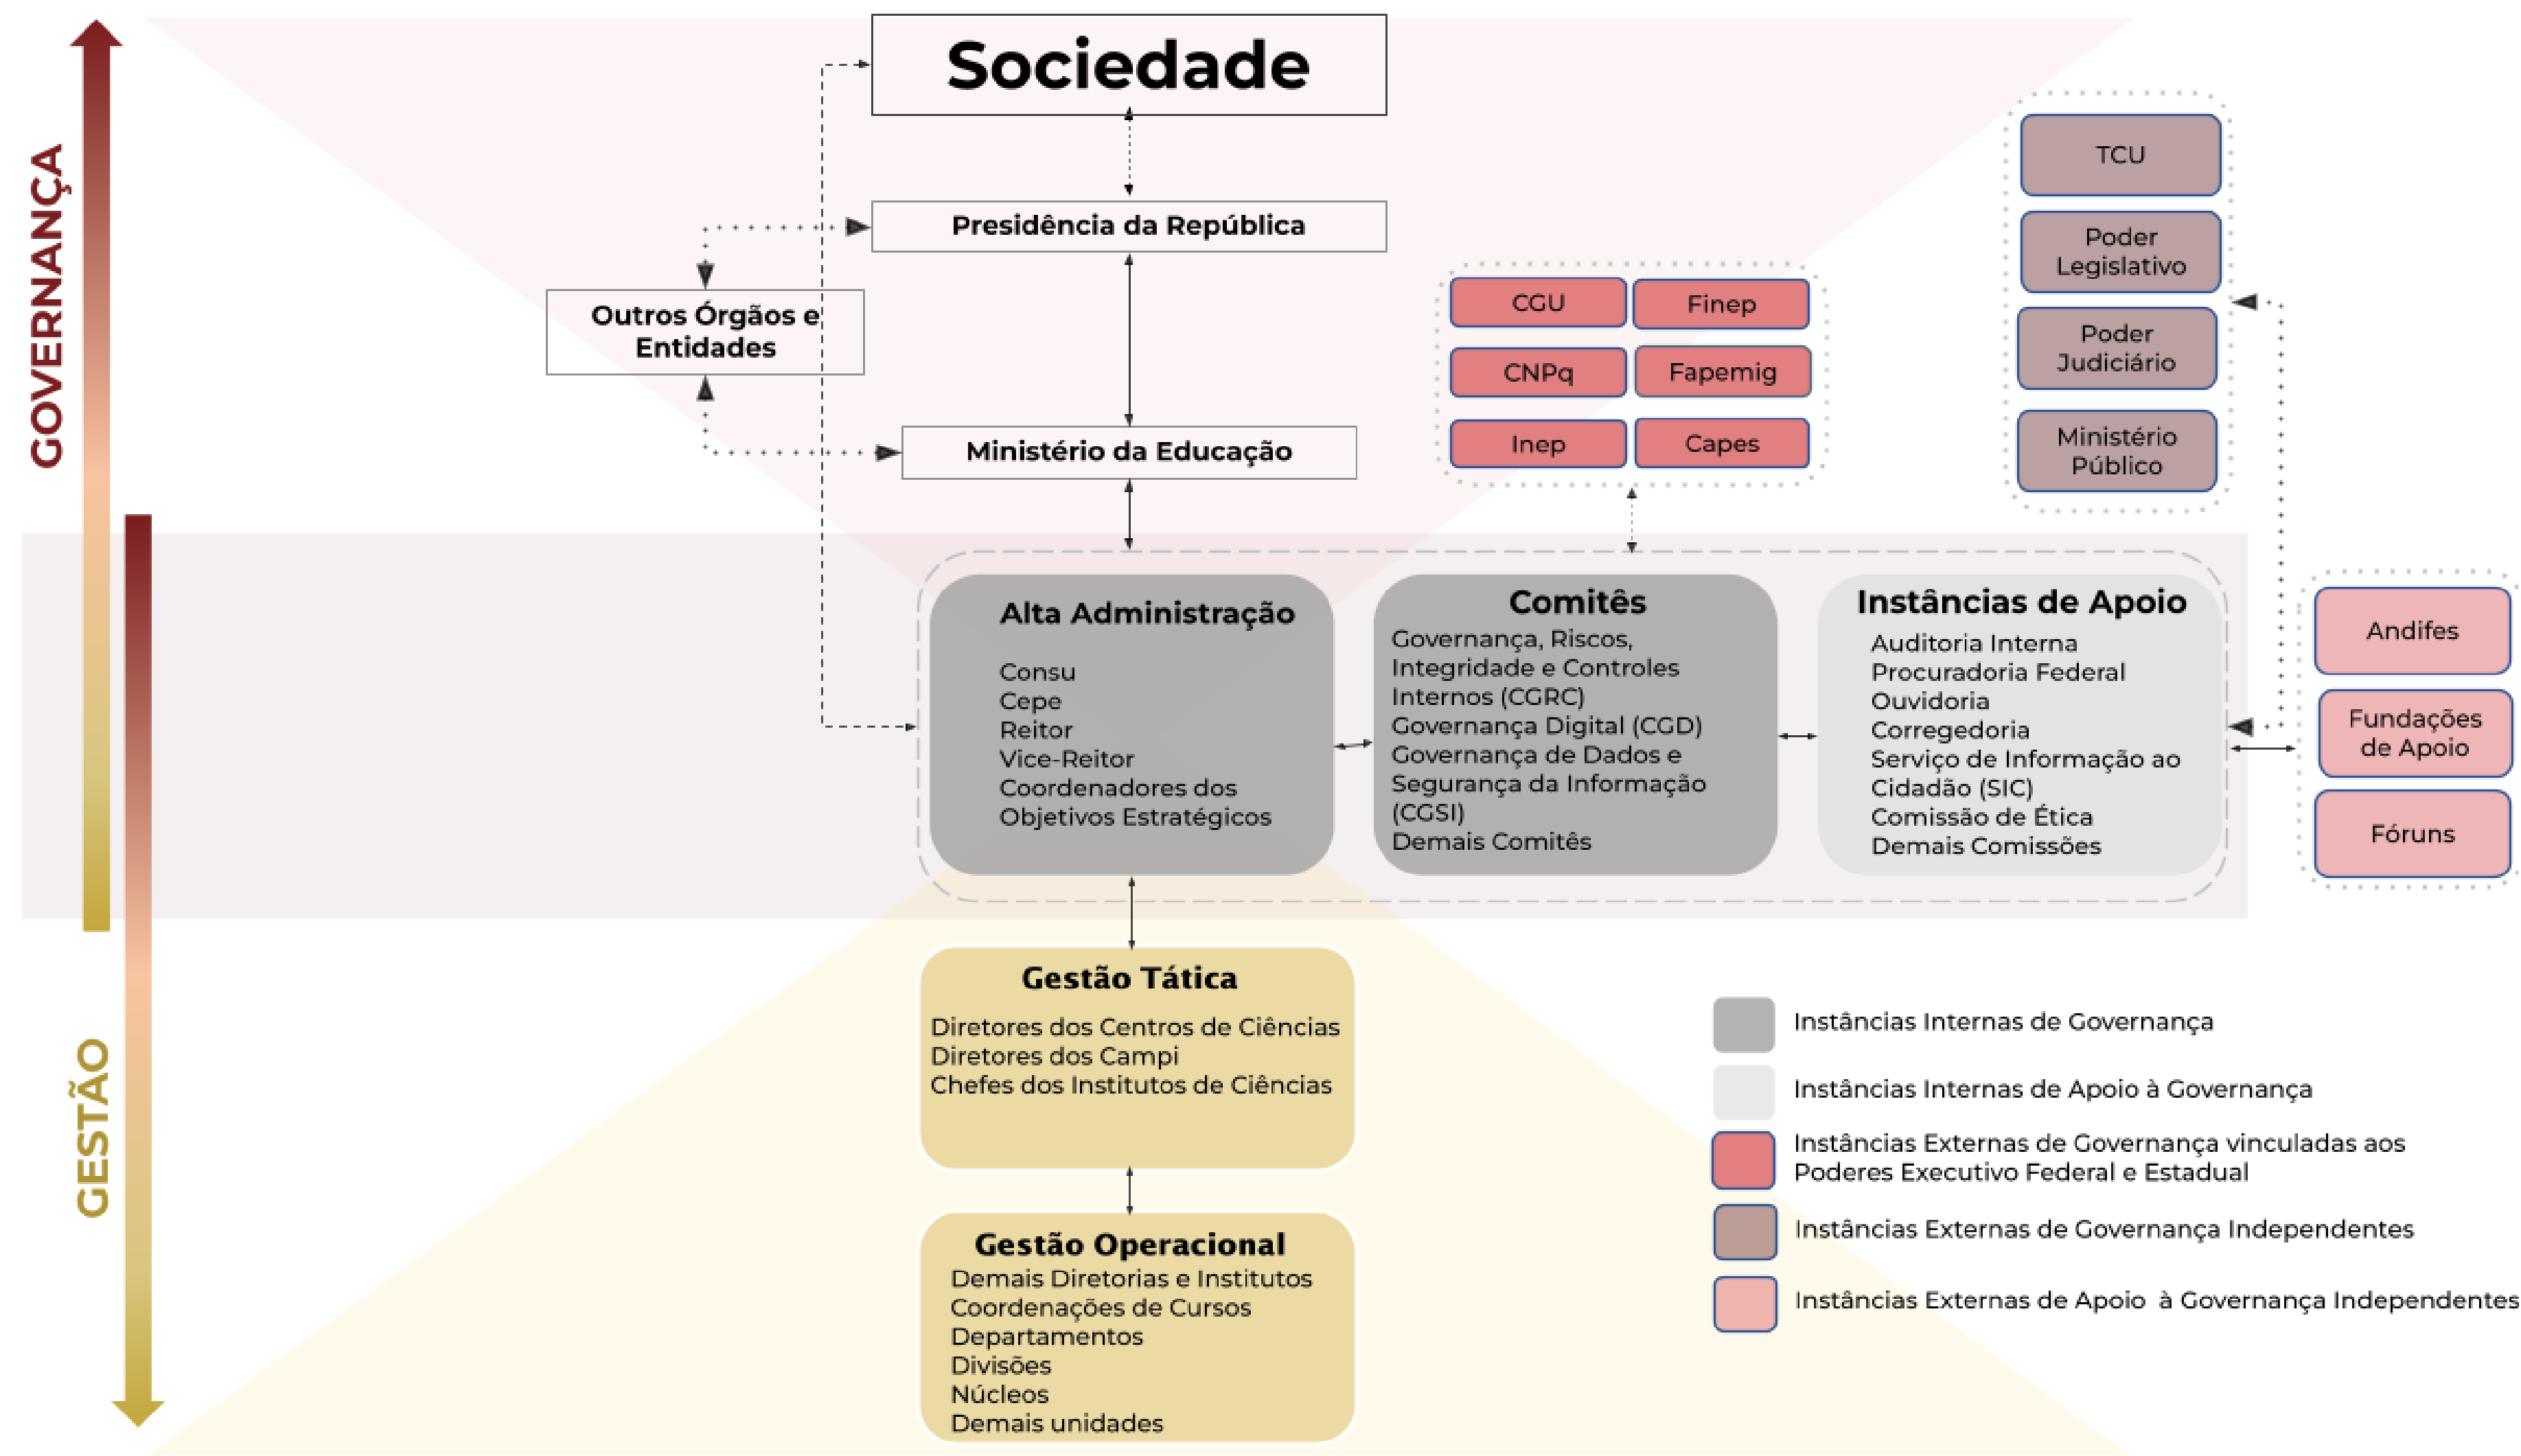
GOVERNANÇA

GESTÃO

Sociedade

Presidência da República

Outros Órgãos e Entidades

Ministério da Educação

CGU
Finep
CNPq
Fapemig
Inep
Capes

TCU
Poder Legislativo
Poder Judiciário
Ministério Público

Alta Administração
Consu
Cepe
Reitor
Vice-Reitor
Coordenadores dos Objetivos Estratégicos

Comitês
Governança, Riscos, Integridade e Controles Internos (CGRC)
Governança Digital (CGD)
Governança de Dados e Segurança da Informação (CGSI)
Demais Comitês

Instâncias de Apoio
Auditoria Interna
Procuradoria Federal
Ouvidoria
Corregedoria
Serviço de Informação ao Cidadão (SIC)
Comissão de Ética
Demais Comissões

Andifes
Fundações de Apoio
Fóruns

Gestão Tática
Diretores dos Centros de Ciências
Diretores dos Campi
Chefes dos Institutos de Ciências

Gestão Operacional
Demais Diretorias e Institutos
Coordenações de Cursos
Departamentos
Divisões
Núcleos
Demais unidades

Instâncias Internas de Governança
Instâncias Internas de Apoio à Governança
Instâncias Externas de Governança vinculadas aos Poderes Executivo Federal e Estadual
Instâncias Externas de Governança Independentes
Instâncias Externas de Apoio à Governança Independentes